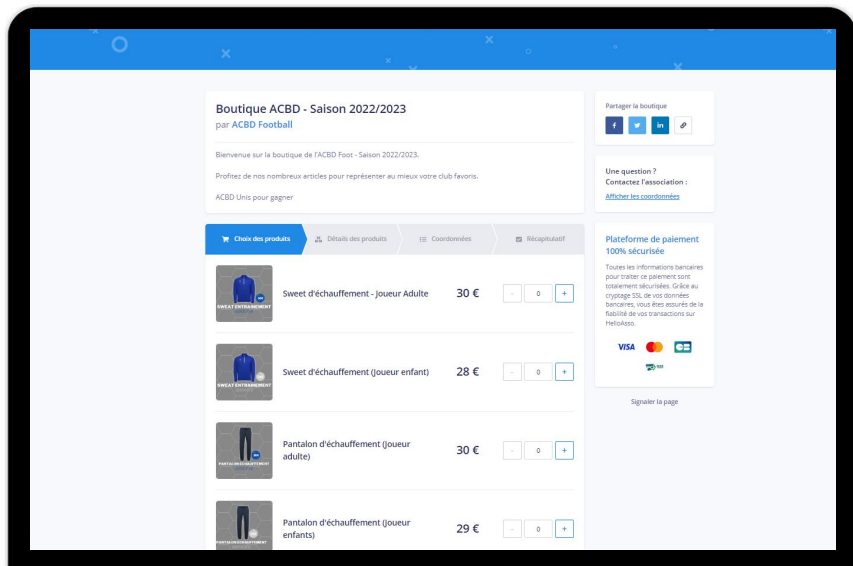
Boutique ACBD - Saison 2022/2023
par ACBD Football

Bienvenue sur la boutique de l'ACBD Foot - Saison 2022/2023.

Profitez de nos nombreux articles pour représenter au mieux votre club favoris.

ACBD Unis pour gagner

Choix des produits | Détails des produits | Coordonnées | Récapitulatif

SWEAT ENTRAINEMENT
Sweet d'échauffement - Joueur Adulte
30 €
- 0 +

SWEAT ENTRAINEMENT
Sweet d'échauffement (Joueur enfant)
28 €
- 0 +

PANTALON ÉCHAUFFEMENT
Pantalon d'échauffement (Joueur adulte)
30 €
- 0 +

PANTALON ÉCHAUFFEMENT
Pantalon d'échauffement (Joueur enfants)
29 €
- 0 +

Partager la boutique
f
in

Une question ?
Contactez l'association :
Afficher les coordonnées

Plateforme de paiement 100% sécurisée
Toutes les informations bancaires pour traiter ce paiement sont totalement sécurisées. Grâce au cryptage SSL de vos données bancaires, vous êtes assurés de la fiabilité de vos transactions sur HelloAsso.

VISA
CB

Signaler la page